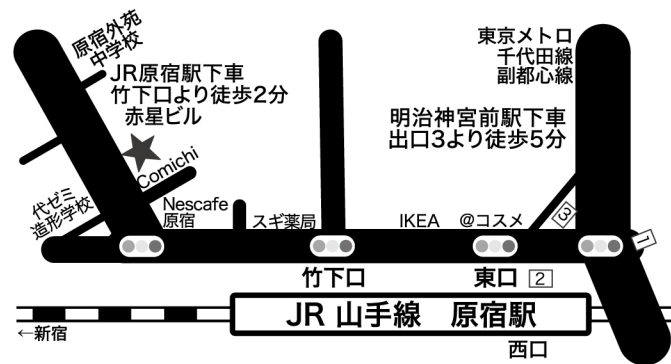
原宿外苑中学校

JR原宿駅下車
竹下口より徒歩2分
赤星ビル

Comichi

代ゼミ造形学校

Nescafe原宿

スギ薬局

東京メトロ
千代田線
副都心線

明治神宮前駅下車
出口3より徒歩5分

IKEA

@コスメ

3

1

竹下口

東口 2

JR 山手線　原宿駅

←新宿

西口